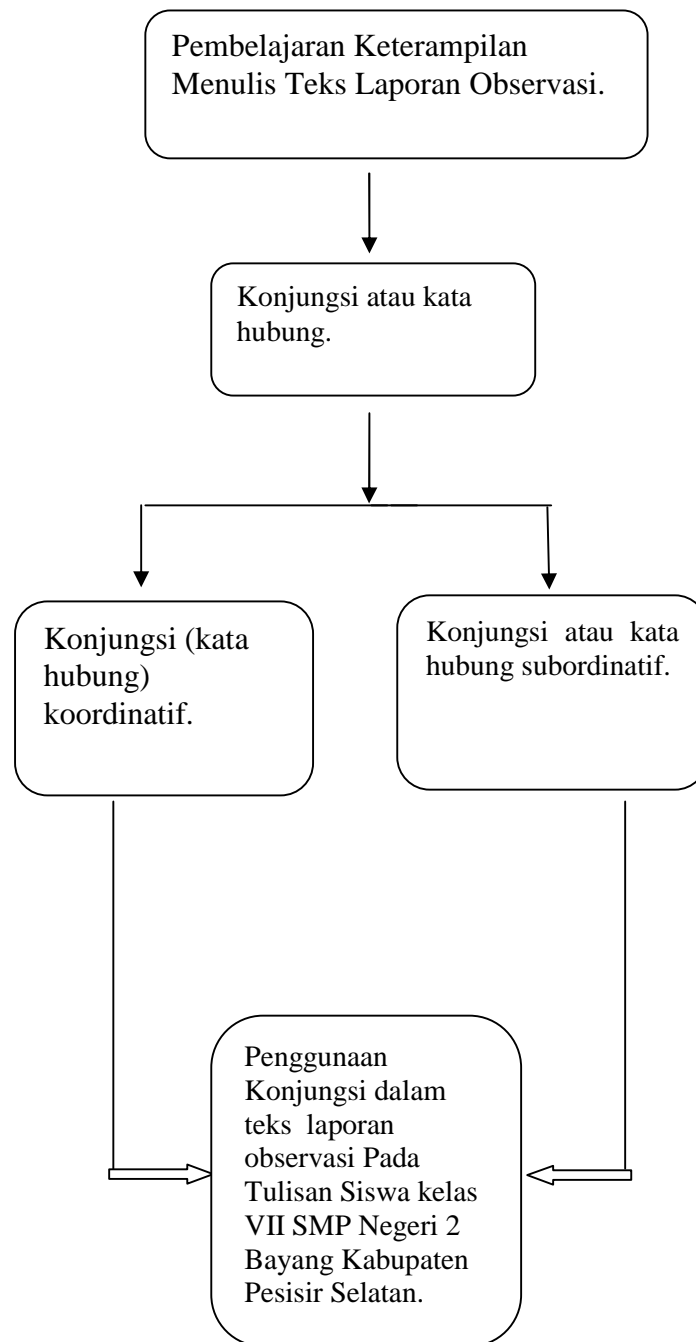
Pembelajaran Keterampilan Menulis Teks Laporan Observasi.

Konjungsi atau kata hubung.

Konjungsi (kata hubung) koordinatif.

Konjungsi atau kata hubung subordinatif.

Penggunaan Konjungsi dalam teks laporan observasi Pada Tulisan Siswa kelas VII SMP Negeri 2 Bayang Kabupaten Pesisir Selatan.